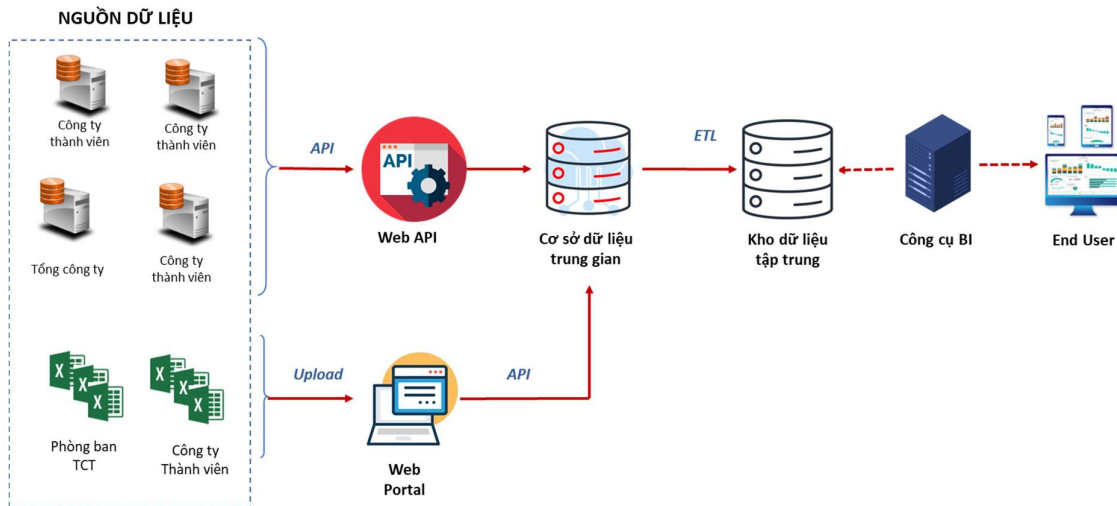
NGUỒN DỮ LIỆU

Công ty thành viên

Công ty thành viên

Tổng công ty

Công ty thành viên

Phòng ban TCT

Công ty Thành viên

API

API

Web API

Upload

API

Web Portal

Cơ sở dữ liệu trung gian

ETL

Kho dữ liệu tập trung

Công cụ BI

End User